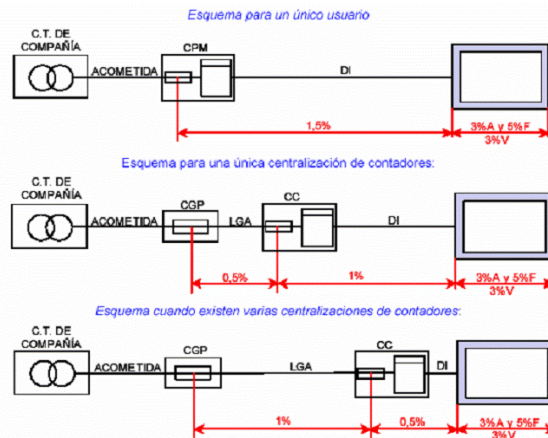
Esquema para un único usuario

C.T. DE COMPAÑÍA

ACOMETIDA

CPM

DI

1,5%

3%A y 5%F
3%V

Esquema para una única centralización de contadores:

C.T. DE COMPAÑÍA

ACOMETIDA

CGP

LGA

CC

DI

0,5%

1%

3%A y 5%F
3%V

Esquema cuando existen varias centralizaciones de contadores:

C.T. DE COMPAÑÍA

ACOMETIDA

CGP

LGA

CC

DI

1%

0,5%

3%A y 5%F
3%V